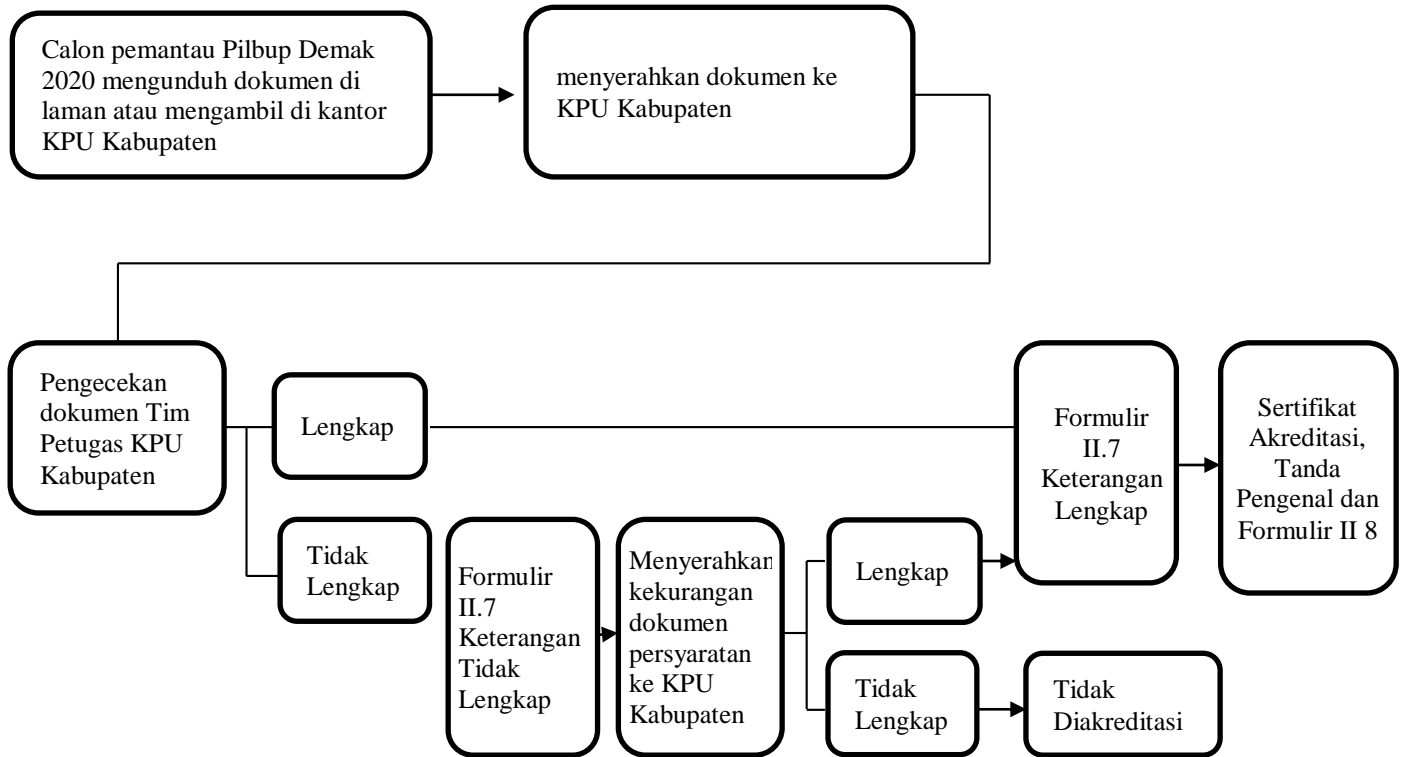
Calon pemantau Pilbup Demak 2020 mengunduh dokumen di laman atau mengambil di kantor KPU Kabupaten

menyerahkan dokumen ke KPU Kabupaten

Pengecekan dokumen Tim Petugas KPU Kabupaten

Lengkap

Tidak Lengkap

Formulir II.7 Keterangan Tidak Lengkap

Menyerahkan kekurangan dokumen persyaratan ke KPU Kabupaten

Lengkap

Tidak Lengkap

Tidak Diakreditasi

Formulir II.7 Keterangan Lengkap

Sertifikat Akreditasi, Tanda Pengenal dan Formulir II 8